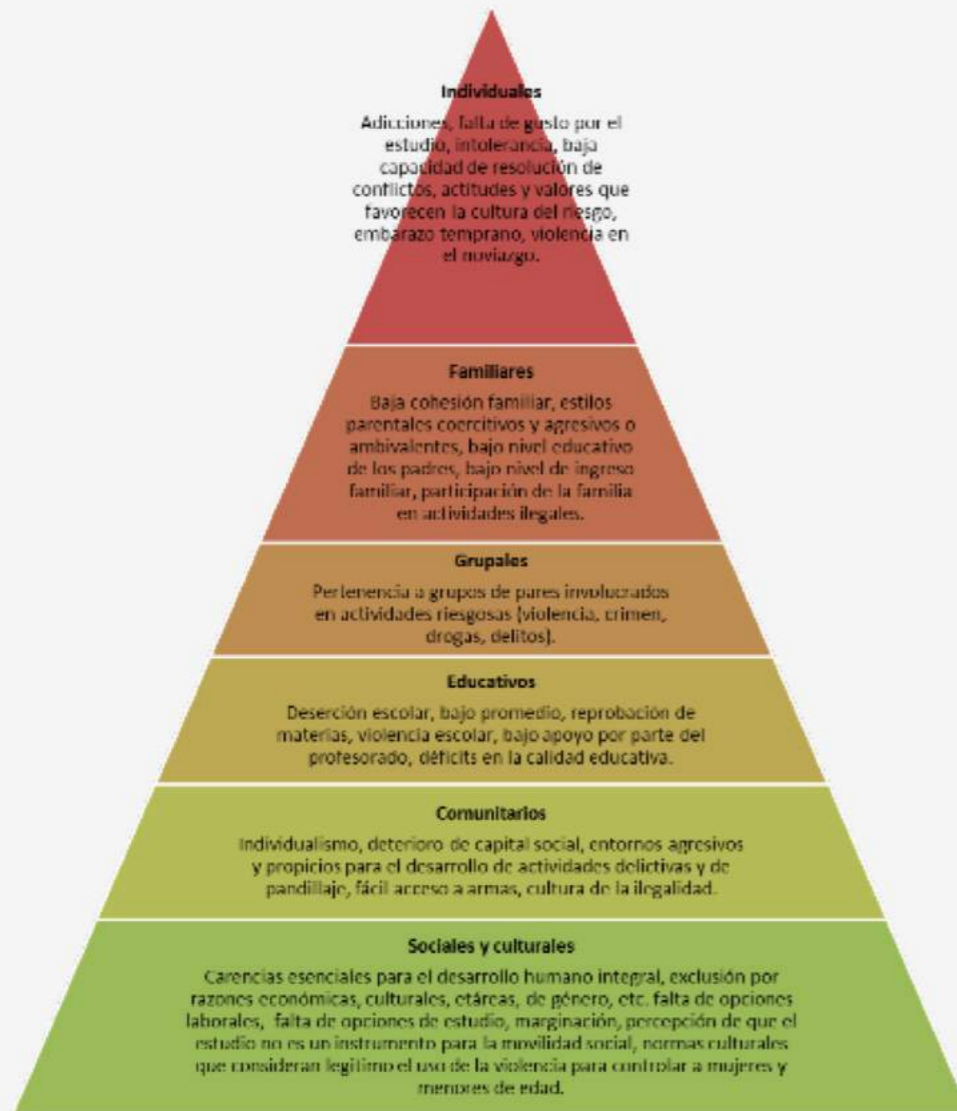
Individuales

Adicciones, falta de gusto por el estudio, intolerancia, baja capacidad de resolución de conflictos, actitudes y valores que favorecen la cultura del riesgo, embarazo temprano, violencia en el noviazgo.

Familiares

Baja cohesión familiar, estilos parentales coercitivos y agresivos o ambivalentes, bajo nivel educativo de los padres, bajo nivel de ingreso familiar, participación de la familia en actividades ilegales.

Grupales

Pertenencia a grupos de pares involucrados en actividades riesgosas (violencia, crimen, drogas, delitos).

Educativos

Deserción escolar, bajo promedio, reprobación de materias, violencia escolar, bajo apoyo por parte del profesorado, déficits en la calidad educativa.

Comunitarios

Individualismo, deterioro de capital social, entornos agresivos y propicios para el desarrollo de actividades delictivas y de pandillaje, fácil acceso a armas, cultura de la ilegalidad.

Sociales y culturales

Carencias esenciales para el desarrollo humano integral, exclusión por razones económicas, culturales, etáreas, de género, etc. falta de opciones laborales, falta de opciones de estudio, marginación, percepción de que el estudio no es un instrumento para la movilidad social, normas culturales que consideran legítimo el uso de la violencia para controlar a mujeres y menores de edad.